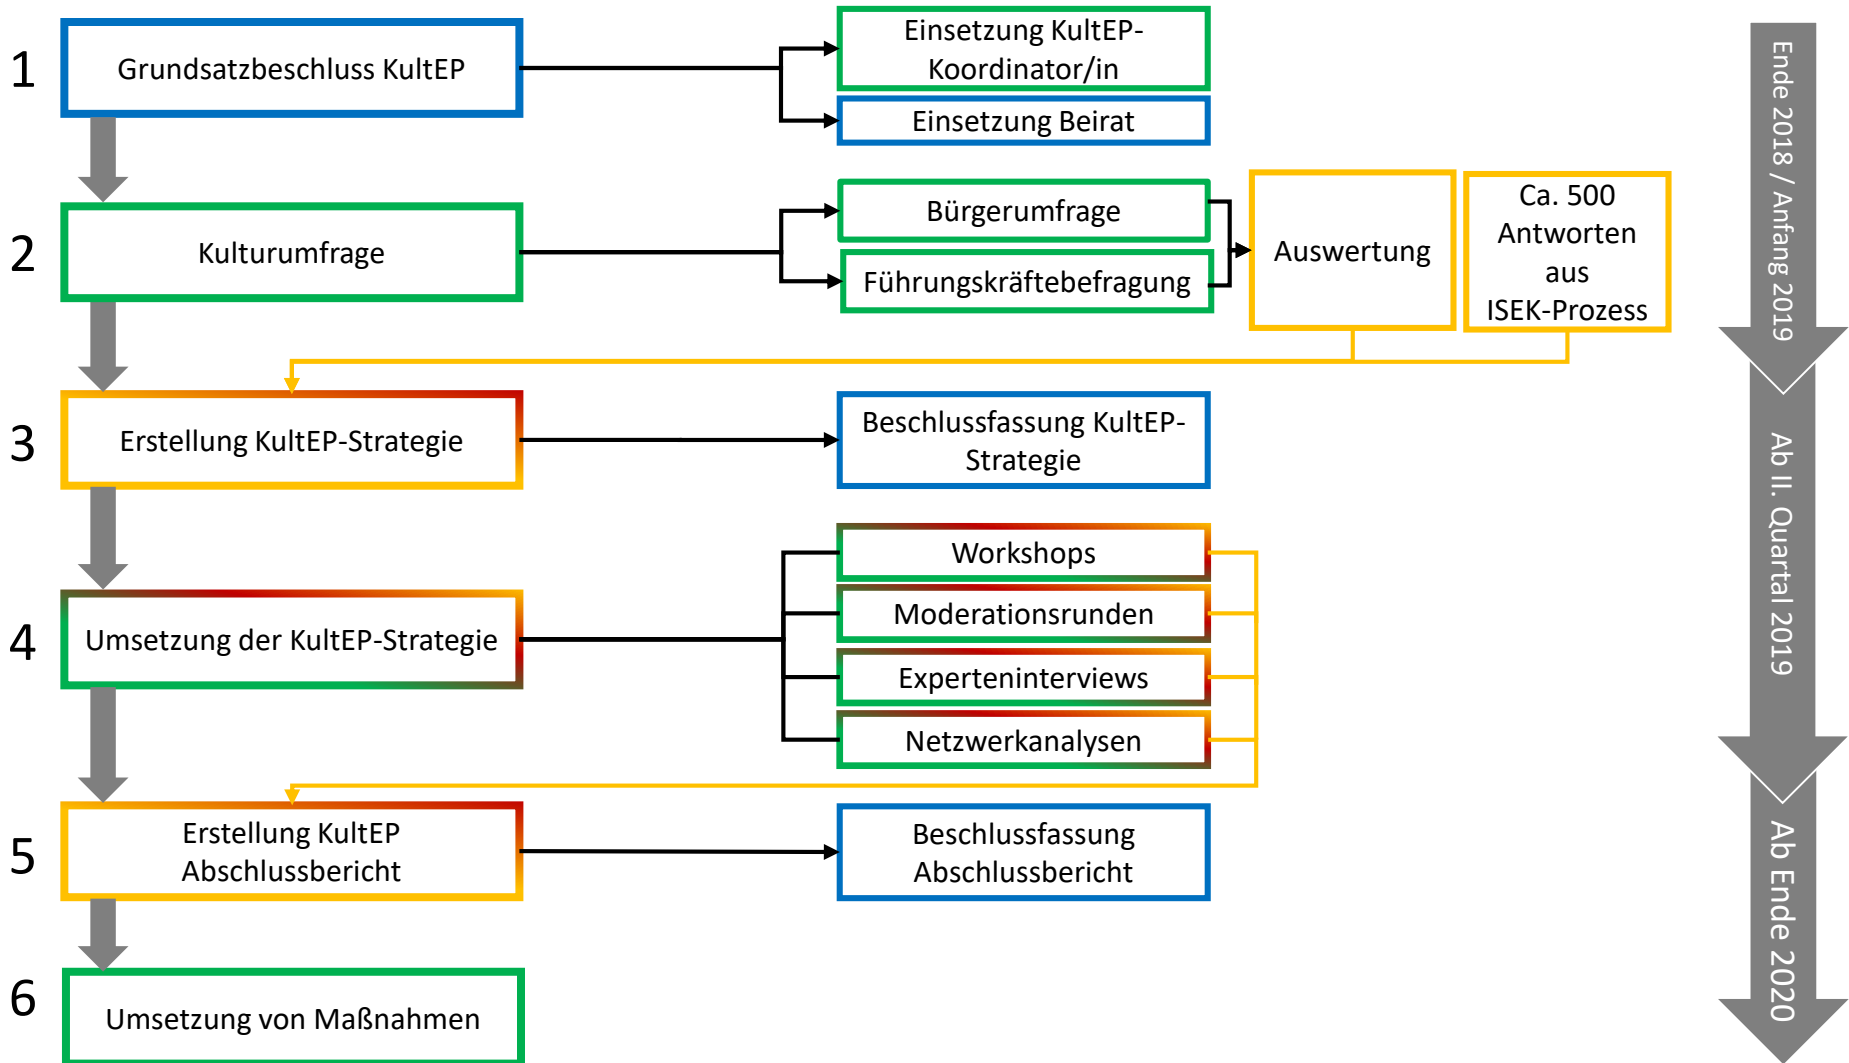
1 Grundsatzbeschluss KultEP

Einsetzung KultEP-Koordinator/in

Einsetzung Beirat

2 Kulturumfrage

Bürgerumfrage

Führungskräftebefragung

Auswertung

Ca. 500 Antworten aus ISEK-Prozess

3 Erstellung KultEP-Strategie

Beschlussfassung KultEP-Strategie

4 Umsetzung der KultEP-Strategie

Workshops

Moderationsrunden

Experteninterviews

Netzwerkanalysen

5 Erstellung KultEP Abschlussbericht

Beschlussfassung Abschlussbericht

6 Umsetzung von Maßnahmen

Ende 2018 / Anfang 2019

Ab II. Quartal 2019

Ab Ende 2020